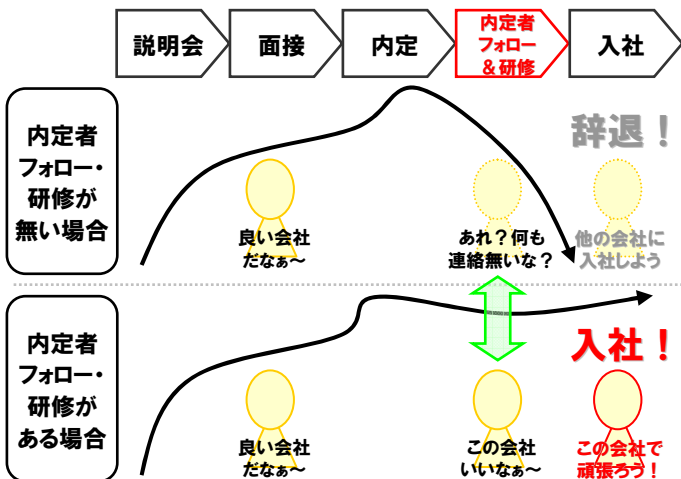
説明会

面接

内定

内定者
フォロー
＆研修

入社

内定者
フォロー・
研修が
無い場合

良い会社
だなぁ〜

あれ？何も
連絡無いな？

辞退！

他の会社に
入社しよう

内定者
フォロー・
研修が
ある場合

良い会社
だなぁ〜

この会社
いいなぁ〜

入社！

この会社で
頑張ろう！